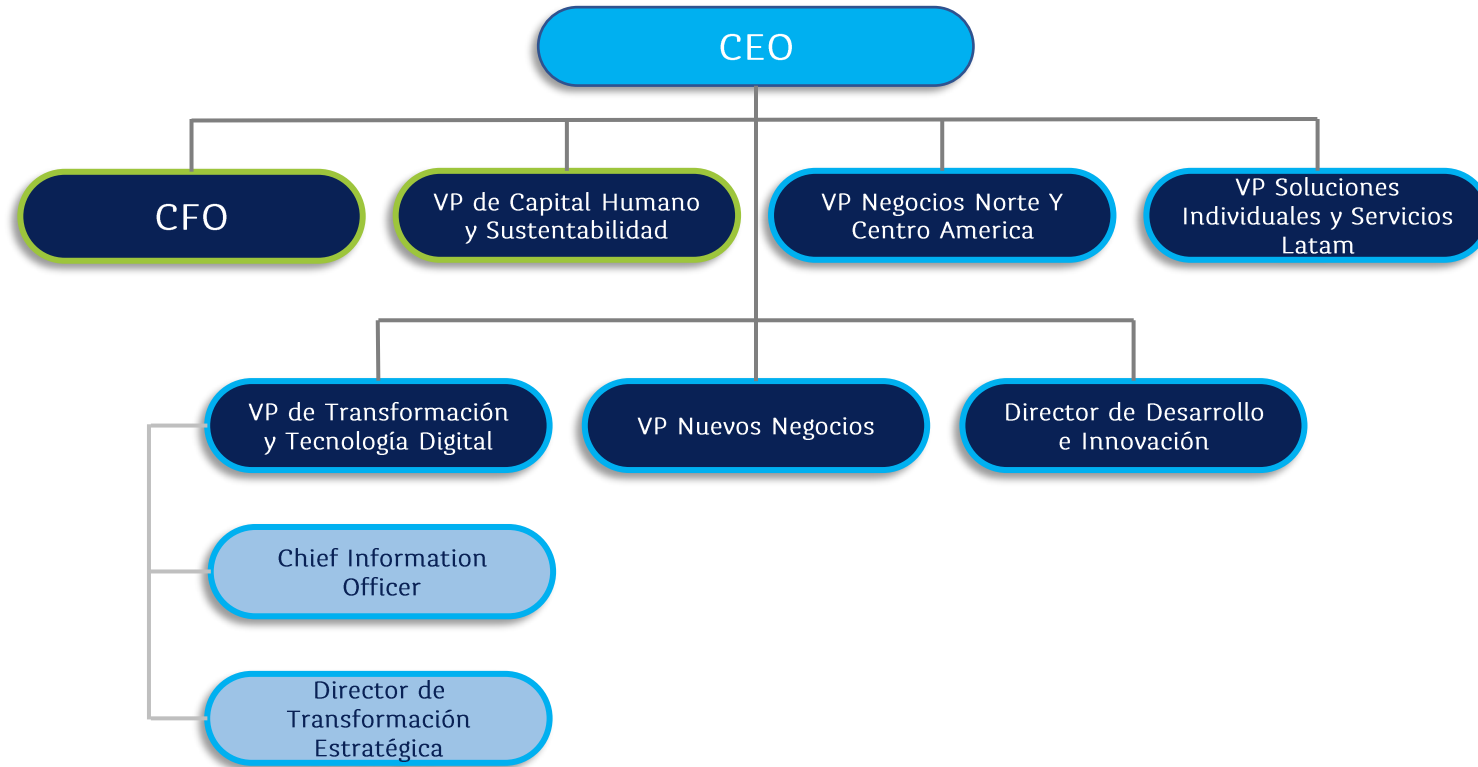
CEO

CFO

VP de Capital Humano y Sustentabilidad

VP Negocios Norte Y Centro America

VP Soluciones Individuales y Servicios Latam

VP de Transformación y Tecnología Digital

VP Nuevos Negocios

Director de Desarrollo e Innovación

Chief Information Officer

Director de Transformación Estratégica